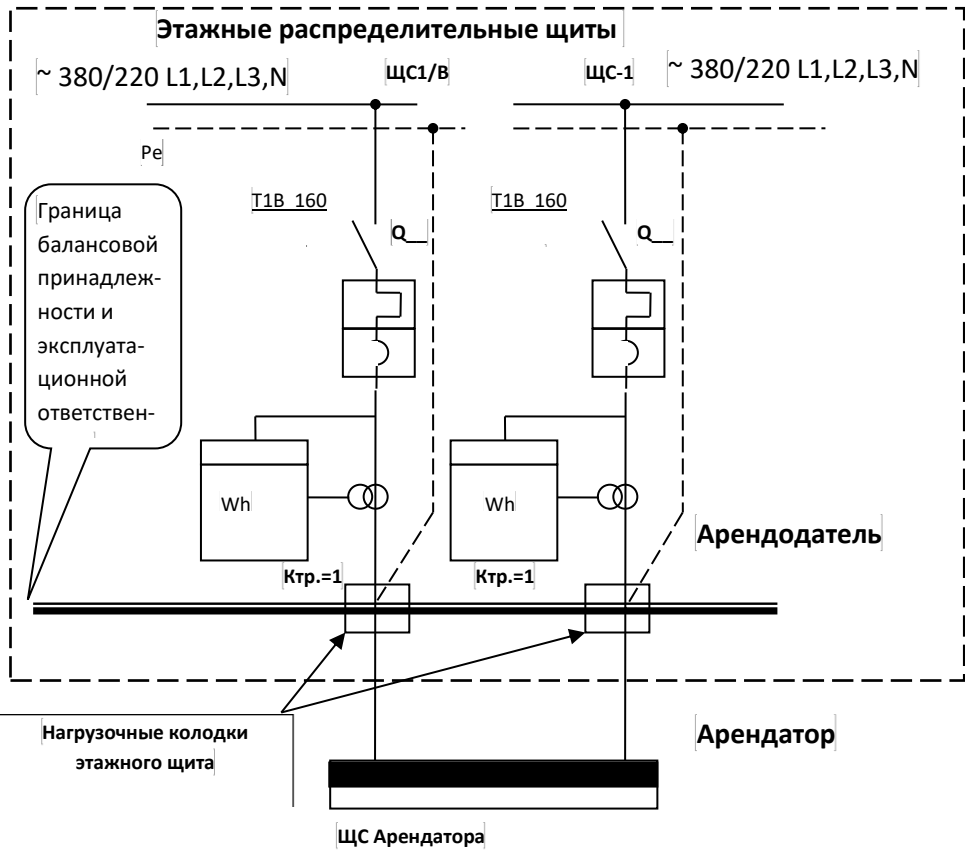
Этажные распределительные щиты

~ 380/220 L1,L2,L3,N

ЩС1/В

ЩС-1

~ 380/220 L1,L2,L3,N

Pe

Граница балансовой принадлежности и эксплуатационной ответствен-

T1B 160

Q

T1B 160

Q

Wh

Wh

Арендодатель

Ктр.=1

Ктр.=1

Нагрузочные колодки этажного щита

Арендатор

ЩС Арендатора